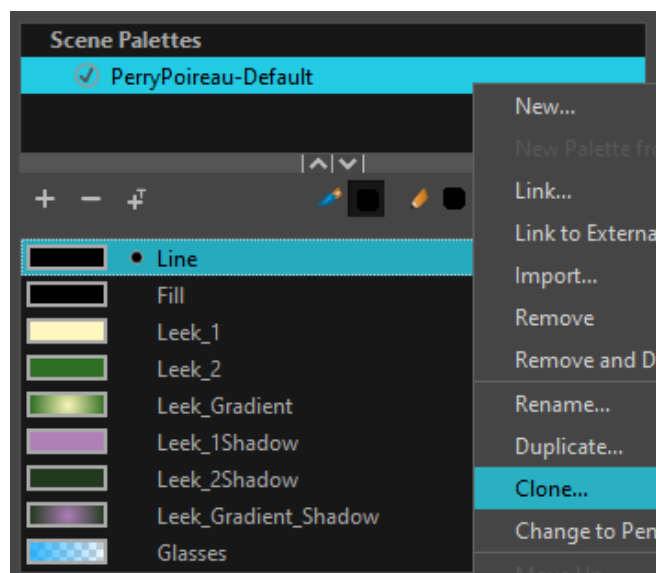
Scene Palettes
PerryPoireau-Default

+ − 

Line
Fill
Leek_1
Leek_2
Leek_Gradient
Leek_1Shadow
Leek_2Shadow
Leek_Gradient_Shadow
Glasses

New...
New Palette fr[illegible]
Link...
Link to Externa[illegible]
Import...
Remove
Remove and D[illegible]
Rename...
Duplicate...
Clone...
Change to Pe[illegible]